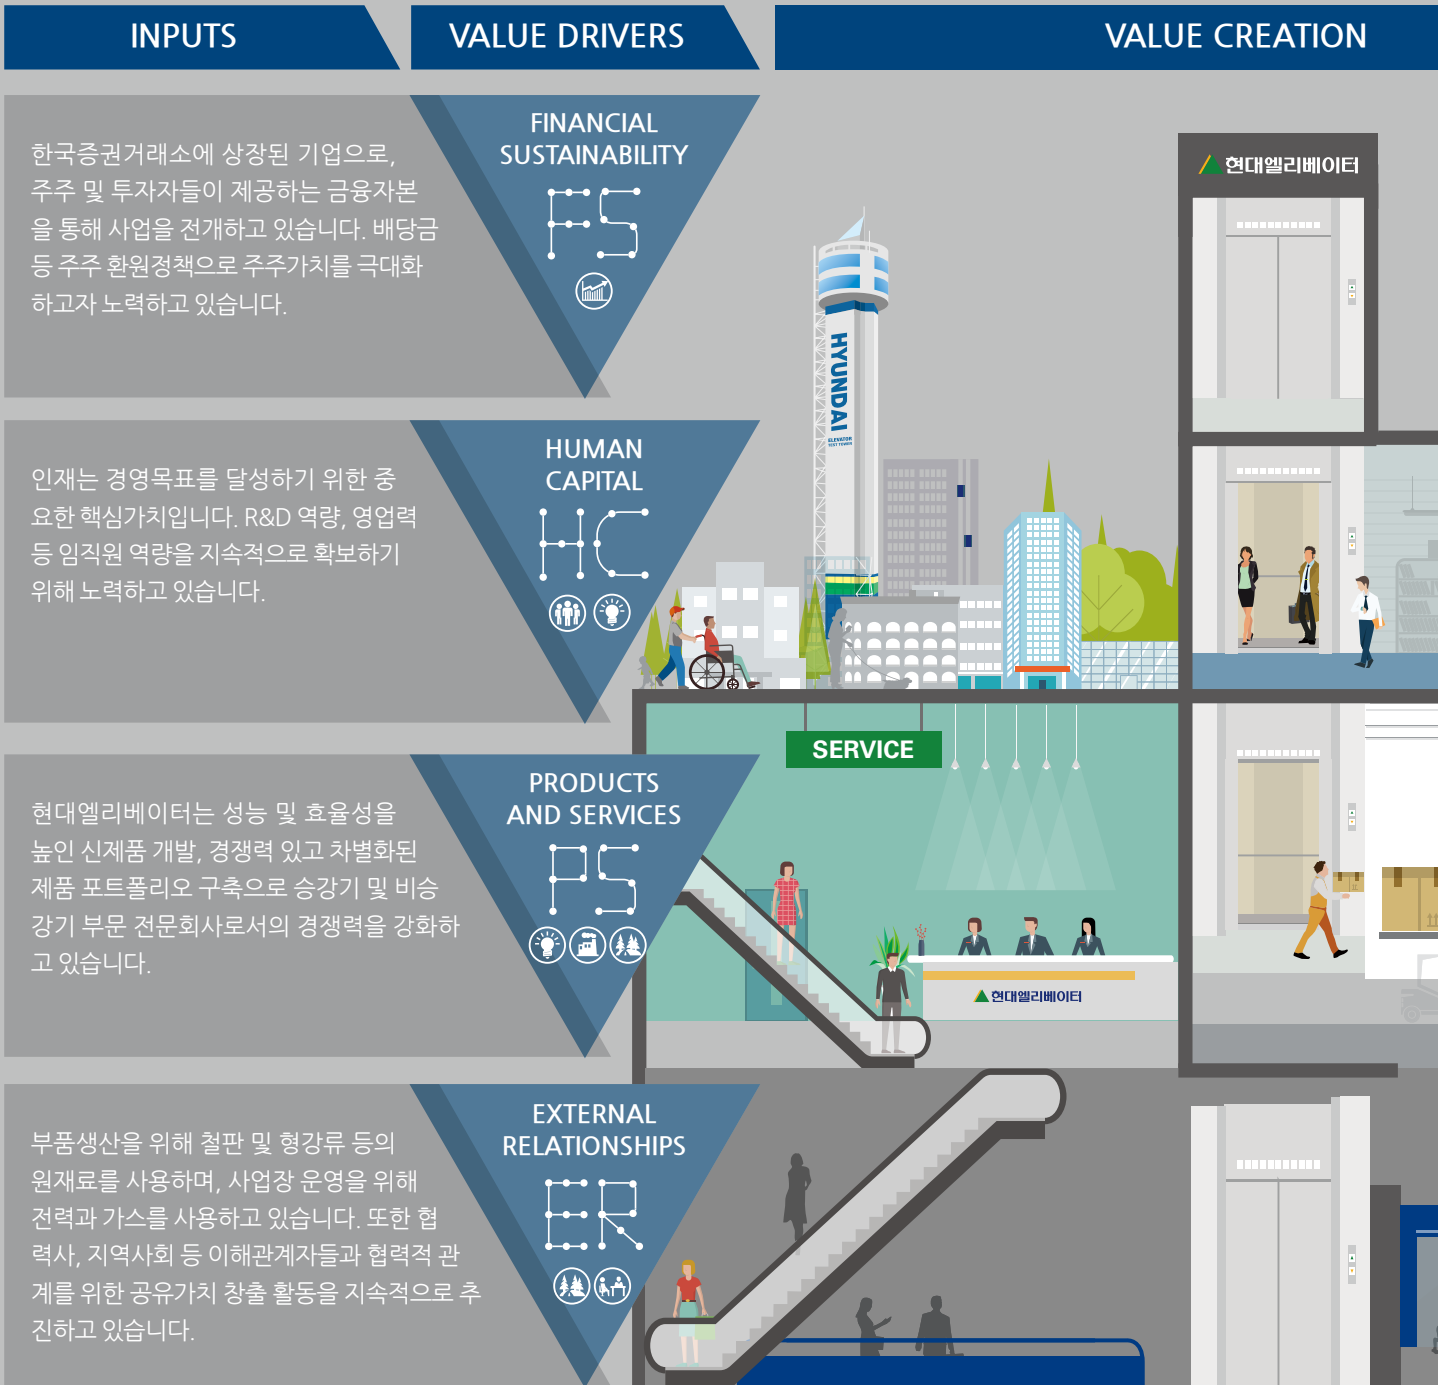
INPUTS

VALUE DRIVERS

VALUE CREATION

한국증권거래소에 상장된 기업으로, 주주 및 투자자들이 제공하는 금융자본을 통해 사업을 전개하고 있습니다. 배당금 등 주주 환원정책으로 주주가치를 극대화하고자 노력하고 있습니다.

FINANCIAL SUSTAINABILITY

FS

인재는 경영목표를 달성하기 위한 중요한 핵심가치입니다. R&D 역량, 영업력 등 임직원 역량을 지속적으로 확보하기 위해 노력하고 있습니다.

HUMAN CAPITAL

HC

현대엘리베이터는 성능 및 효율성을 높인 신제품 개발, 경쟁력 있고 차별화된 제품 포트폴리오 구축으로 승강기 및 비승강기 부문 전문회사로서의 경쟁력을 강화하고 있습니다.

PRODUCTS AND SERVICES

PS

부품생산을 위해 철판 및 형강류 등의 원재료를 사용하며, 사업장 운영을 위해 전력과 가스를 사용하고 있습니다. 또한 협력사, 지역사회 등 이해관계자들과 협력적 관계를 위한 공유가치 창출 활동을 지속적으로 추진하고 있습니다.

EXTERNAL RELATIONSHIPS

ER

현대엘리베이터

HYUNDAI

SERVICE

현대엘리베이터